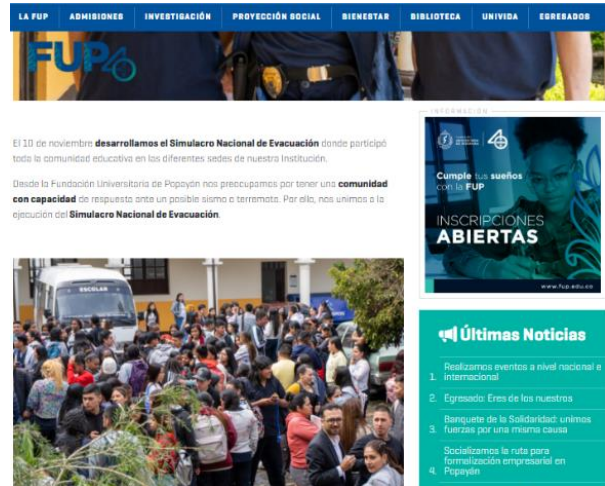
LA FUP ADMISIONES INVESTIGACIÓN PROYECCIÓN SOCIAL BIENESTAR BIBLIOTECA UNIVIDA EGRESADOS

FUP 60

El 10 de noviembre **desarrollamos el Simulacro Nacional de Evacuación** donde participó toda la comunidad educativa en las diferentes sedes de nuestra Institución.

Desde la Fundación Universitaria de Popayán nos preocupamos por tener una **comunidad con capacidad** de respuesta ante un posible sismo o terremoto. Por ello, nos unimos a la ejecución del **Simulacro Nacional de Evacuación**.

ESCOLAR

INFORMACIÓN

Cumple tus sueños con la FUP

INSCRIPCIONES ABIERTAS

www.fup.edu.co

Últimas Noticias

1. Realizamos eventos a nivel nacional e internacional
2. Egresado: Eres de los nuestros
3. Banquete de la Solidaridad: unimos fuerzas por una misma causa
4. Socializamos la ruta para formalización empresarial en Popayán